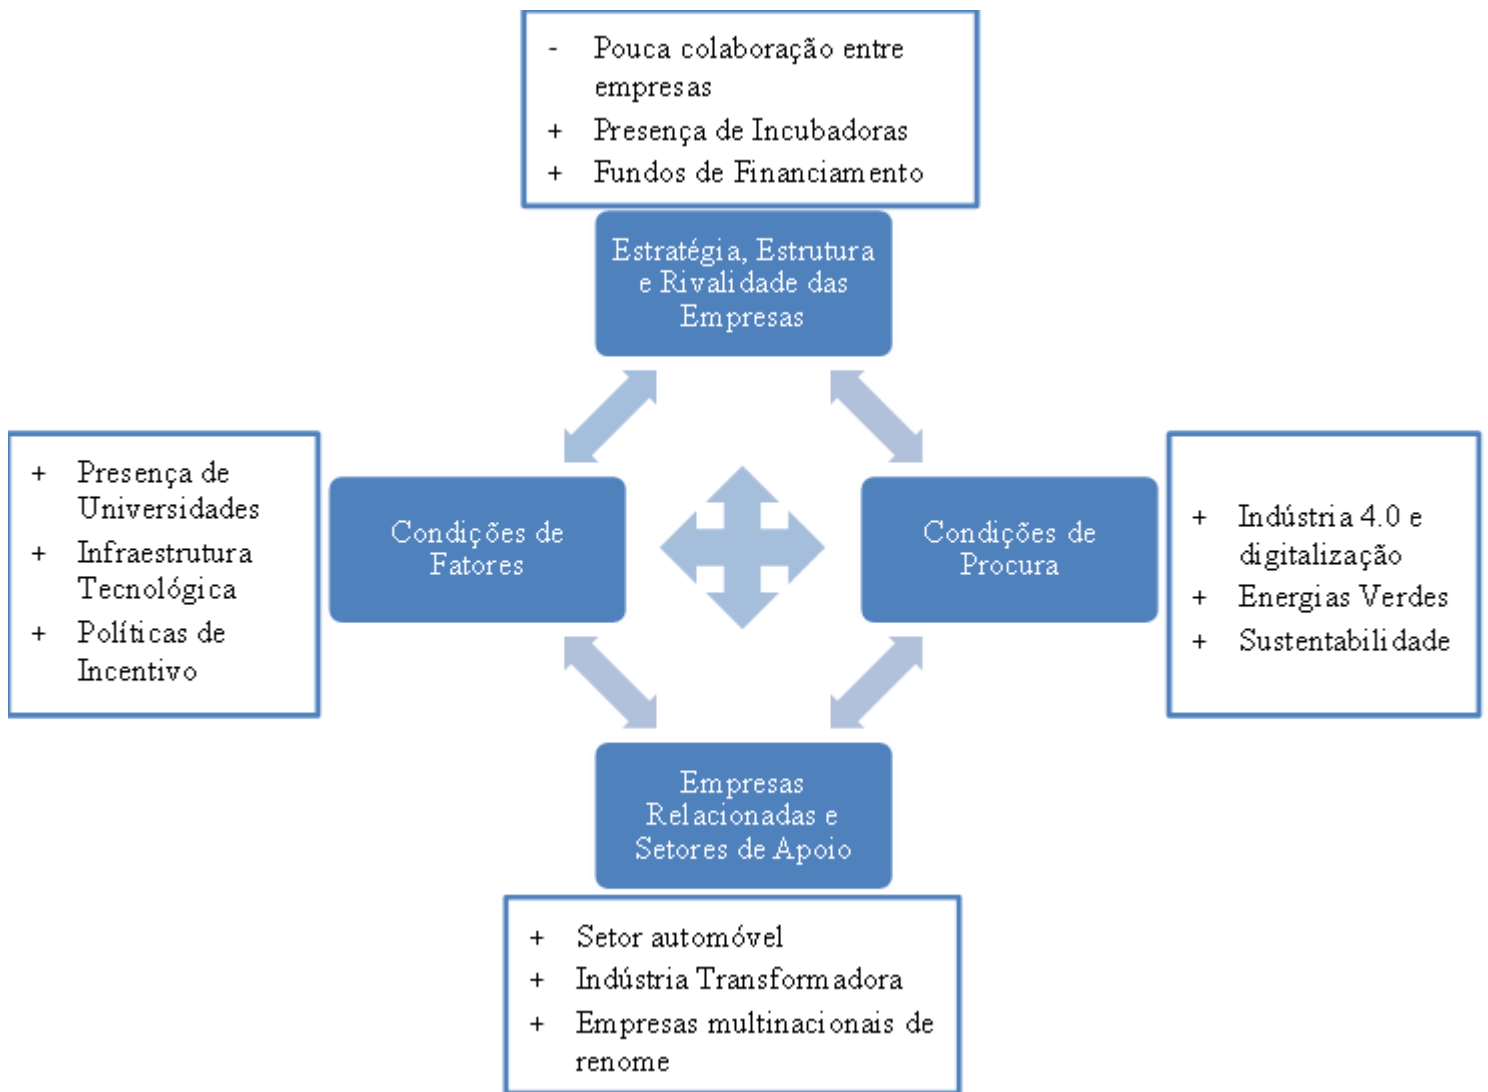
- Pouca colaboração entre empresas
+ Presença de Incubadoras
+ Fundos de Financiamento

Estratégia, Estrutura e Rivalidade das Empresas

+ Presença de Universidades
+ Infraestrutura Tecnológica
+ Políticas de Incentivo

Condições de Fatores

Condições de Procura

+ Indústria 4.0 e digitalização
+ Energias Verdes
+ Sustentabilidade

Empresas Relacionadas e Setores de Apoio

+ Setor automóvel
+ Indústria Transformadora
+ Empresas multinacionais de renome